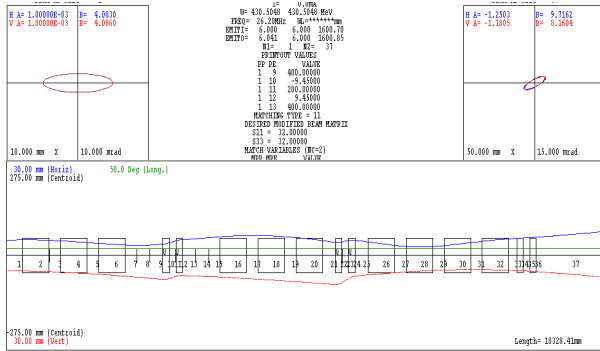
H A= 1.00000E-03 B= 4.0830
V A= 1.00000E-03 B= 4.0060

10.000 mm X 10.000 mrad

I= 0.0mA
W= 430.5048 430.5048 MeV
FREQ= 26.20MHz WL=*******mm
EMITI= 6.000 6.000 1600.70
EMITO= 6.041 6.000 1600.85
N1= 1 N2= 37
PRINTOUT VALUES
FP PE VALUE
1 9 400.00000
1 10 -9.45000
1 11 200.00000
1 12 9.45000
1 13 400.00000
MATCHING TYPE = 11
DESIRED MODIFIED BEAM MATRIX
S11 = 32.00000
S33 = 32.00000
MATCH VARIABLES (NC=2)
MP ME VALUE

H A= -1.2303 B= 9.7162
V A= -1.1805 B= 8.1604

50.000 mm X 15.000 mrad

30.00 mm (Horiz) 50.0 Deg (Long.)
275.00 mm (Centroid)

1 2 3 4 5 6 7 8 9 10 11 12 13 14 15 16 17 18 19 20 21 22 23 24 25 26 27 28 29 30 31 32 33 34 35 36 37

-275.00 mm (Centroid)
30.00 mm (Vert)
Length= 18320.41mm